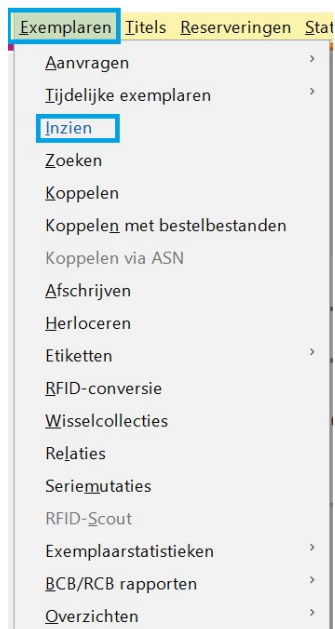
Exemplaren Titels Reserveringen Stat

Aanvragen
Tijdelijke exemplaren
Inzien
Zoeken
Koppelen
Koppelen met bestelbestanden
Koppelen via ASN
Afschrijven
Herloceren
Etiketten
RFID-conversie
Wisselcollecties
Relaties
Seriemutaties
RFID-Scout
Exemplaarstatistieken
BCB/RCB rapporten
Overzichten